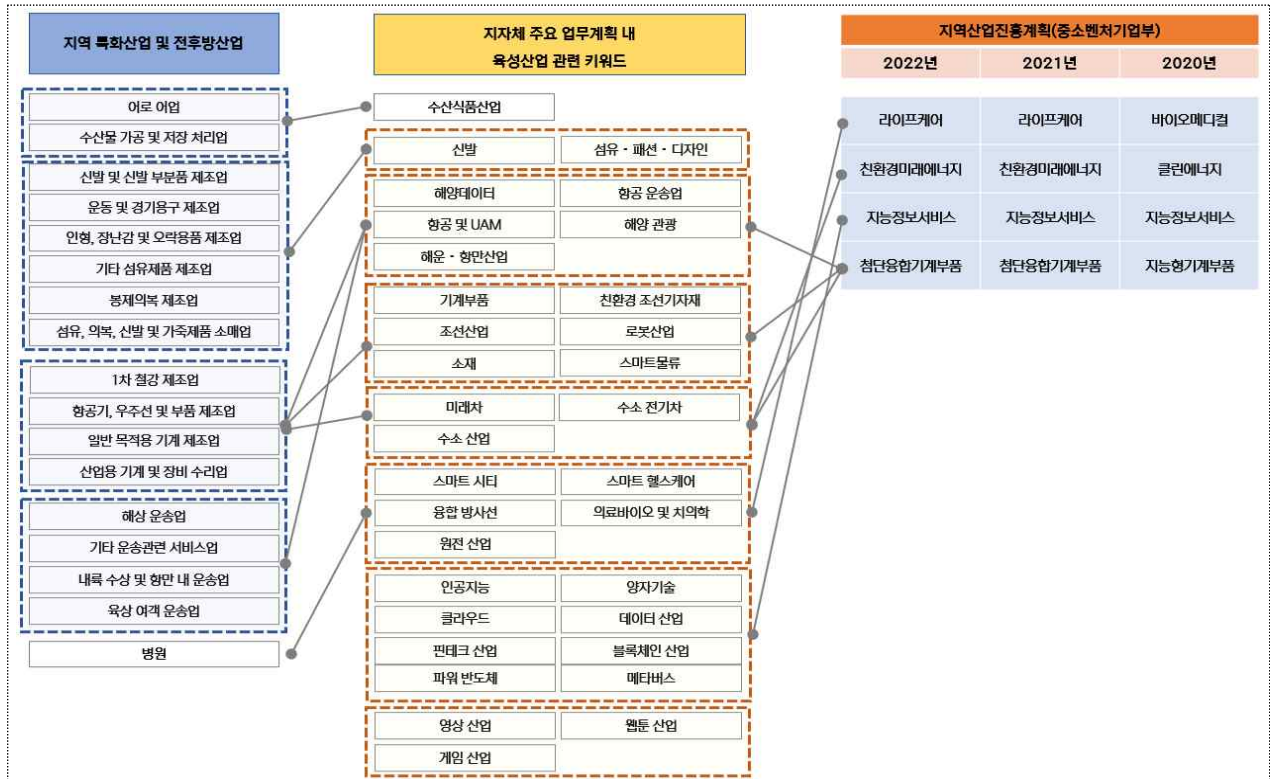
지역 특화산업 및 전후방산업

어로 어업
수산물 가공 및 저장 처리업

신발 및 신발 부분품 제조업
운동 및 경기용구 제조업
인형, 장난감 및 오락용품 제조업
기타 섬유제품 제조업
봉제의복 제조업
섬유, 의복, 신발 및 가죽제품 소매업

1차 철강 제조업
항공기, 우주선 및 부품 제조업
일반 목적용 기계 제조업
산업용 기계 및 장비 수리업

해상 운송업
기타 운송관련 서비스업
내륙 수상 및 항만 내 운송업
육상 여객 운송업

병원

지자체 주요 업무계획 내 육성산업 관련 키워드

수산식품산업

신발
섬유 · 패션 · 디자인

해양데이터
항공 운송업
항공 및 UAM
해양 관광
해운 · 항만산업

기계부품
친환경 조선기자재
조선산업
로봇산업
소재
스마트물류

미래차
수소 전기차
수소 산업

스마트 시티
스마트 헬스케어
융합 방사선
의료바이오 및 치의학
원전 산업

인공지능
양자기술
클라우드
데이터 산업
핀테크 산업
블록체인 산업
파워 반도체
메타버스

영상 산업
웹툰 산업
게임 산업

지역산업진흥계획(중소벤처기업부)

| 2022년 | 2021년 | 2020년 |
|---|---|---|
| 라이프케어 | 라이프케어 | 바이오메디컬 |
| 친환경미래에너지 | 친환경미래에너지 | 클린에너지 |
| 지능정보서비스 | 지능정보서비스 | 지능정보서비스 |
| 첨단융합기계부품 | 첨단융합기계부품 | 지능형기계부품 |